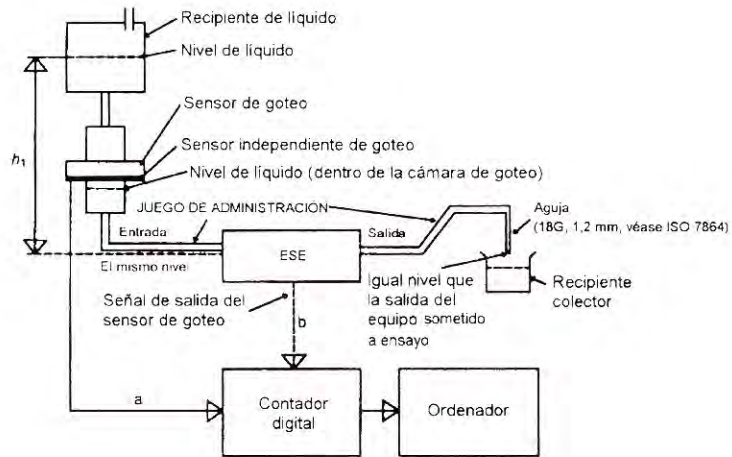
Recipiente de líquido

Nivel de líquido

Sensor de goteo

Sensor independiente de goteo

$h_1$

Nivel de líquido (dentro de la cámara de goteo)

JUEGO DE ADMINISTRACIÓN

Aguja (18G, 1,2 mm, véase ISO 7864)

Entrada

Salida

ESE

El mismo nivel

Igual nivel que la salida del equipo sometido a ensayo

Recipiente colector

Señal de salida del sensor de goteo

b

a

Contador digital

Ordenador